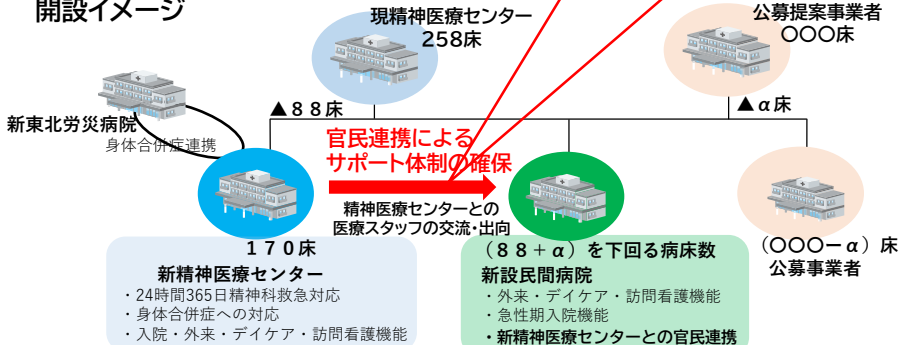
開設イメージ

現精神医療センター
258床

公募提案事業者
〇〇〇床

新東北労災病院
身体合併症連携

▲８８床

▲α床

官民連携による
サポート体制の確保

精神医療センターとの
医療スタッフの交流・出向

１７０床

新精神医療センター
・24時間365日精神科救急対応
・身体合併症への対応
・入院・外来・デイケア・訪問看護機能

（８８＋α）を下回る病床数
新設民間病院
・外来・デイケア・訪問看護機能
・急性期入院機能
・新精神医療センターとの官民連携

（〇〇〇－α）床
公募事業者